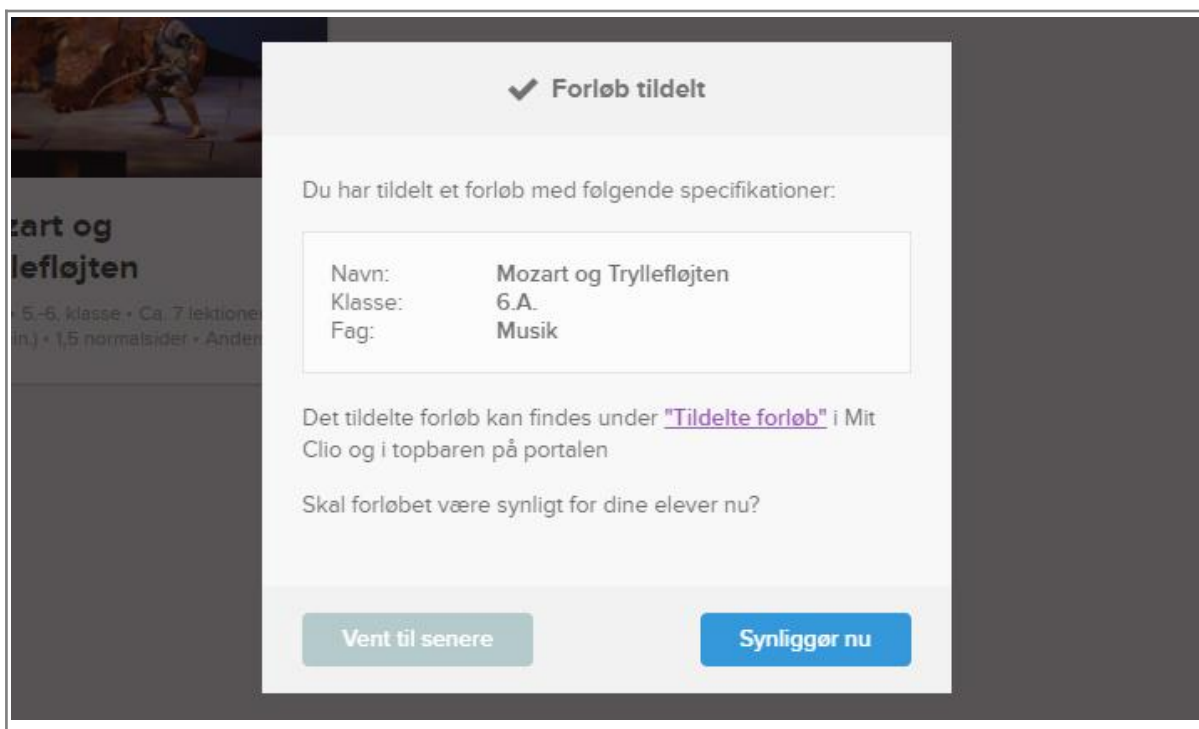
zart og lefløjten

5.-6. klasse • Ca. 7 lektioner in.) • 1,5 normalsider • Ander

Forløb tildelt

Du har tildelt et forløb med følgende specifikationer:

| | |
|---|---|
| Navn: | Mozart og Tryllefløjten |
| Klasse: | 6.A. |
| Fag: | Musik |

Det tildelte forløb kan findes under "Tildelte forløb" i Mit Clio og i topbaren på portalen

Skal forløbet være synligt for dine elever nu?

Vent til senere

Synliggør nu